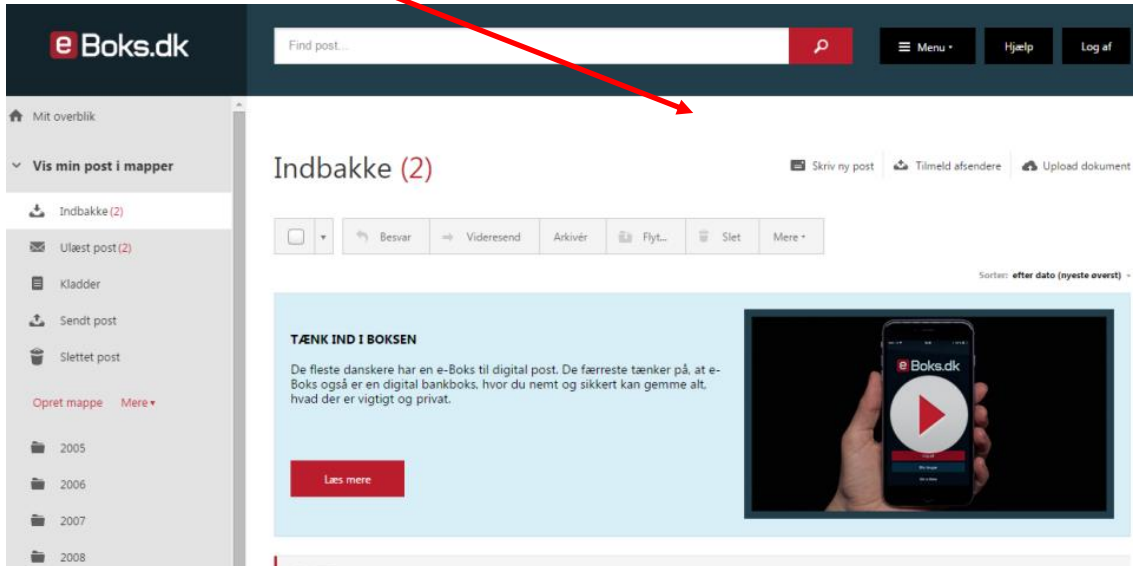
e Boks.dk

Find post...

Menu ▾ Hjælp Log af

Mit overblik

Vis min post i mapper

Indbakke (2)

Ulæst post (2)

Kladder

Sendt post

Slettet post

Opret mappe Mere ▾

2005

2006

2007

2008

Indbakke (2)

Skriv ny post Tilmeld afsendere Upload dokument

Besvar Videresend Arkivér Flyt... Slet Mere ▾

Sorter: efter dato (nyeste øverst)

TÆNK IND I BOKSEN

De fleste danskere har en e-Boks til digital post. De færreste tænker på, at e-Boks også er en digital bankboks, hvor du nemt og sikkert kan gemme alt, hvad der er vigtigt og privat.

Læs mere

e Boks.dk